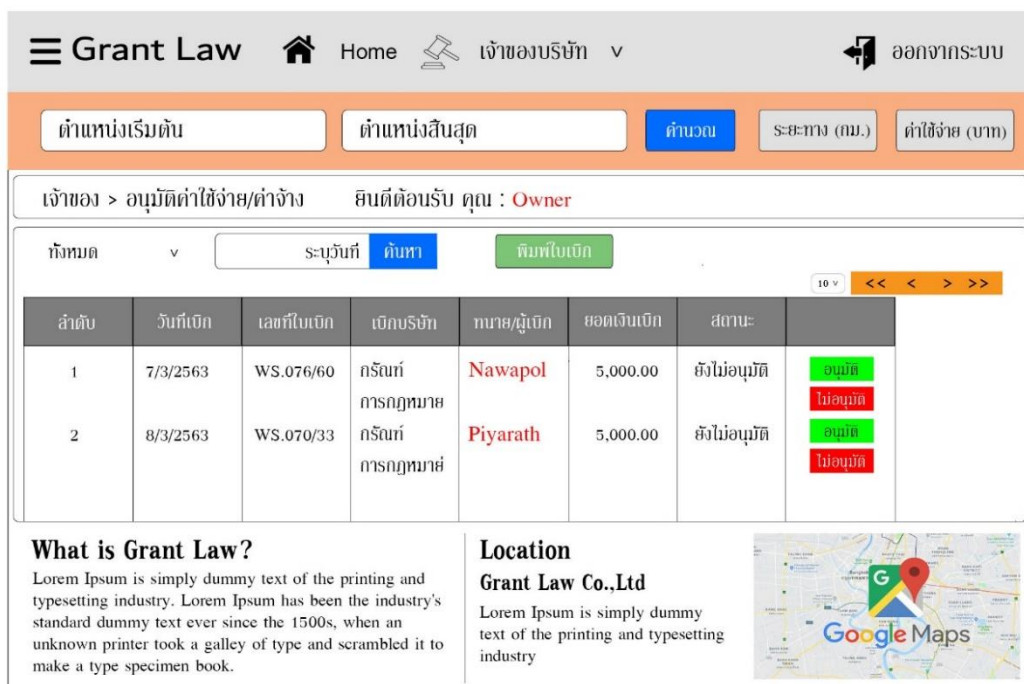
Grant Law Home เจ้าของบริษัท v ออกจากระบบ

ตำแหน่งเริ่มต้น | ตำแหน่งสิ้นสุด | คำนวณ | ระยะทาง (กม.) | ค่าใช้จ่าย (บาท)

เจ้าของ > อนุมัติค่าใช้จ่าย/ค่าจ้าง ยินดีต้อนรับ คุณ : Owner

ทั้งหมด v | ระบุวันที่ | ค้นหา | พิมพ์ใบเบิก

10 v << < > >>

| ลำดับ | วันที่เบิก | เลขที่ใบเบิก | เบิกบริษัท | ทนาย/ผู้เบิก | ยอดเงินเบิก | สถานะ | |
|---|---|---|---|---|---|---|---|
| 1 | 7/3/2563 | WS.076/60 | กรัณท์ การกฎหมาย | Nawapol | 5,000.00 | ยังไม่อนุมัติ | อนุมัติ ไม่อนุมัติ |
| 2 | 8/3/2563 | WS.070/33 | กรัณท์ การกฎหมาย่ | Piyarath | 5,000.00 | ยังไม่อนุมัติ | อนุมัติ ไม่อนุมัติ |

What is Grant Law?
Lorem Ipsum is simply dummy text of the printing and typesetting industry. Lorem Ipsum has been the industry's standard dummy text ever since the 1500s, when an unknown printer took a galley of type and scrambled it to make a type specimen book.

Location
Grant Law Co.,Ltd
Lorem Ipsum is simply dummy text of the printing and typesetting industry

Google Maps